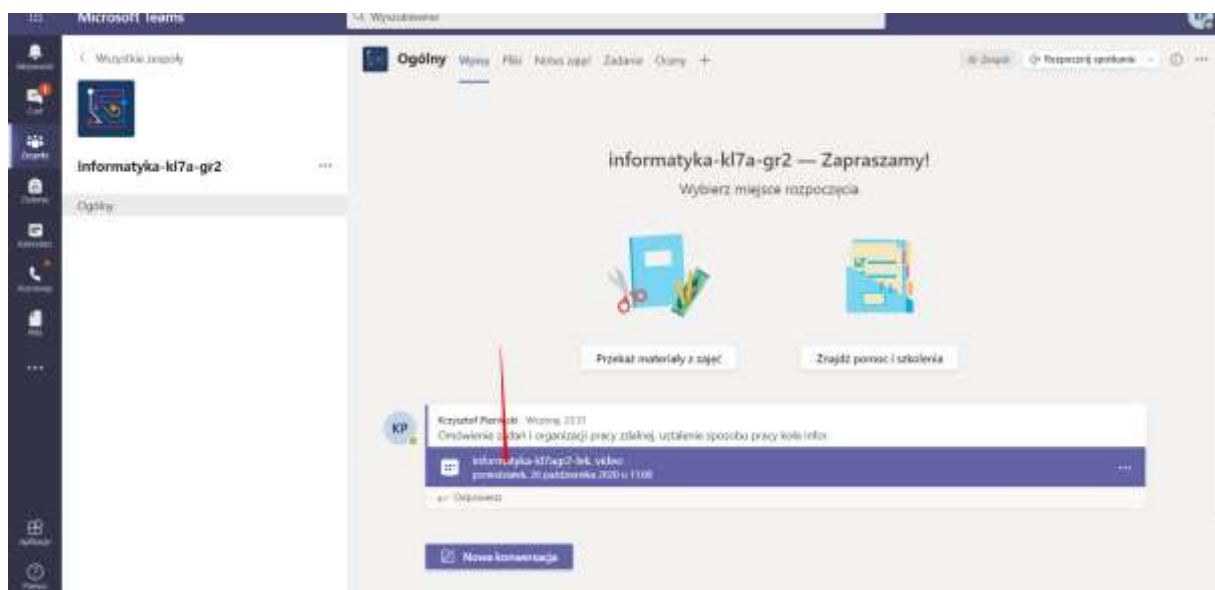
Microsoft Teams

Wyszukiwanie

Aktywność
Czat
Zespoły
Zadania
Kalendarz
Połączenia
Pliki
...
Aplikacje
Pomoc

< Wszystkie zespoły

Informatyka-kl7a-gr2 ...

Ogólny

Ogólny Wpisy Pliki Notes zajęć Zadania Oceny +

Zespół Rozpocznij spotkanie

informatyka-kl7a-gr2 — Zapraszamy!

Wybierz miejsce rozpoczęcia

Przekaż materiały z zajęć

Znajdź pomoc i szkolenia

KP

Krzysztof Pierwóła Wczoraj 23:31

Omówienie zadań i organizacji pracy zdalnej, ustalenie sposobu pracy koła infor...

informatyka-kl7agr2-lek. video
poniedziałek, 26 października 2020 o 11:00

Odpowiedz

Nowa konwersacja